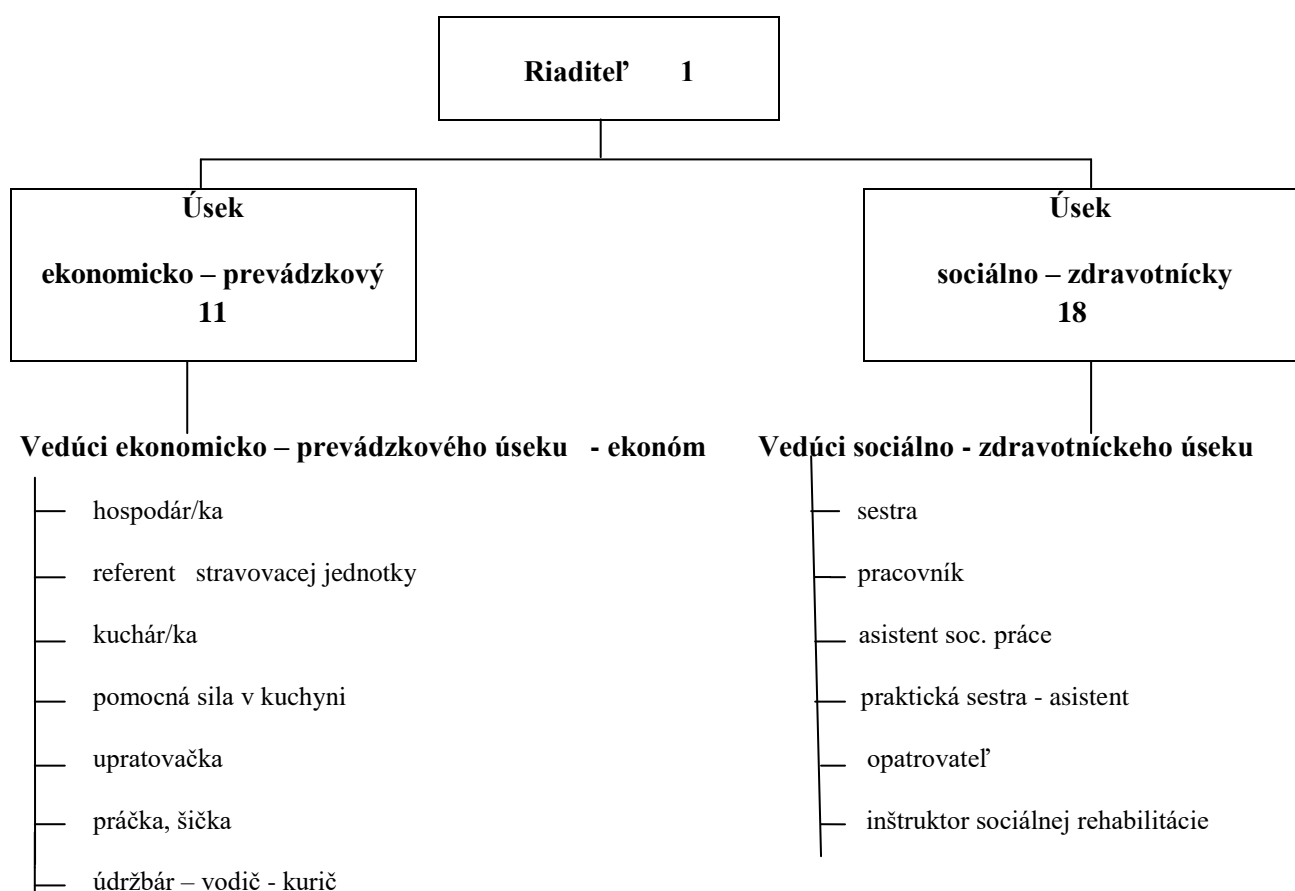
Riaditeľ 1

Úsek
ekonomicko – prevádzkový
11

Úsek
sociálno – zdravotnícky
18

Vedúci ekonomicko – prevádzkového úseku - ekonóm

hospodár/ka
referent stravovacej jednotky
kuchár/ka
pomocná sila v kuchyni
upratovačka
práčka, šička
údržbár – vodič - kurič

Vedúci sociálno - zdravotníckeho úseku

sestra
pracovník
asistent soc. práce
praktická sestra - asistent
opatrovateľ
inštruktor sociálnej rehabilitácie